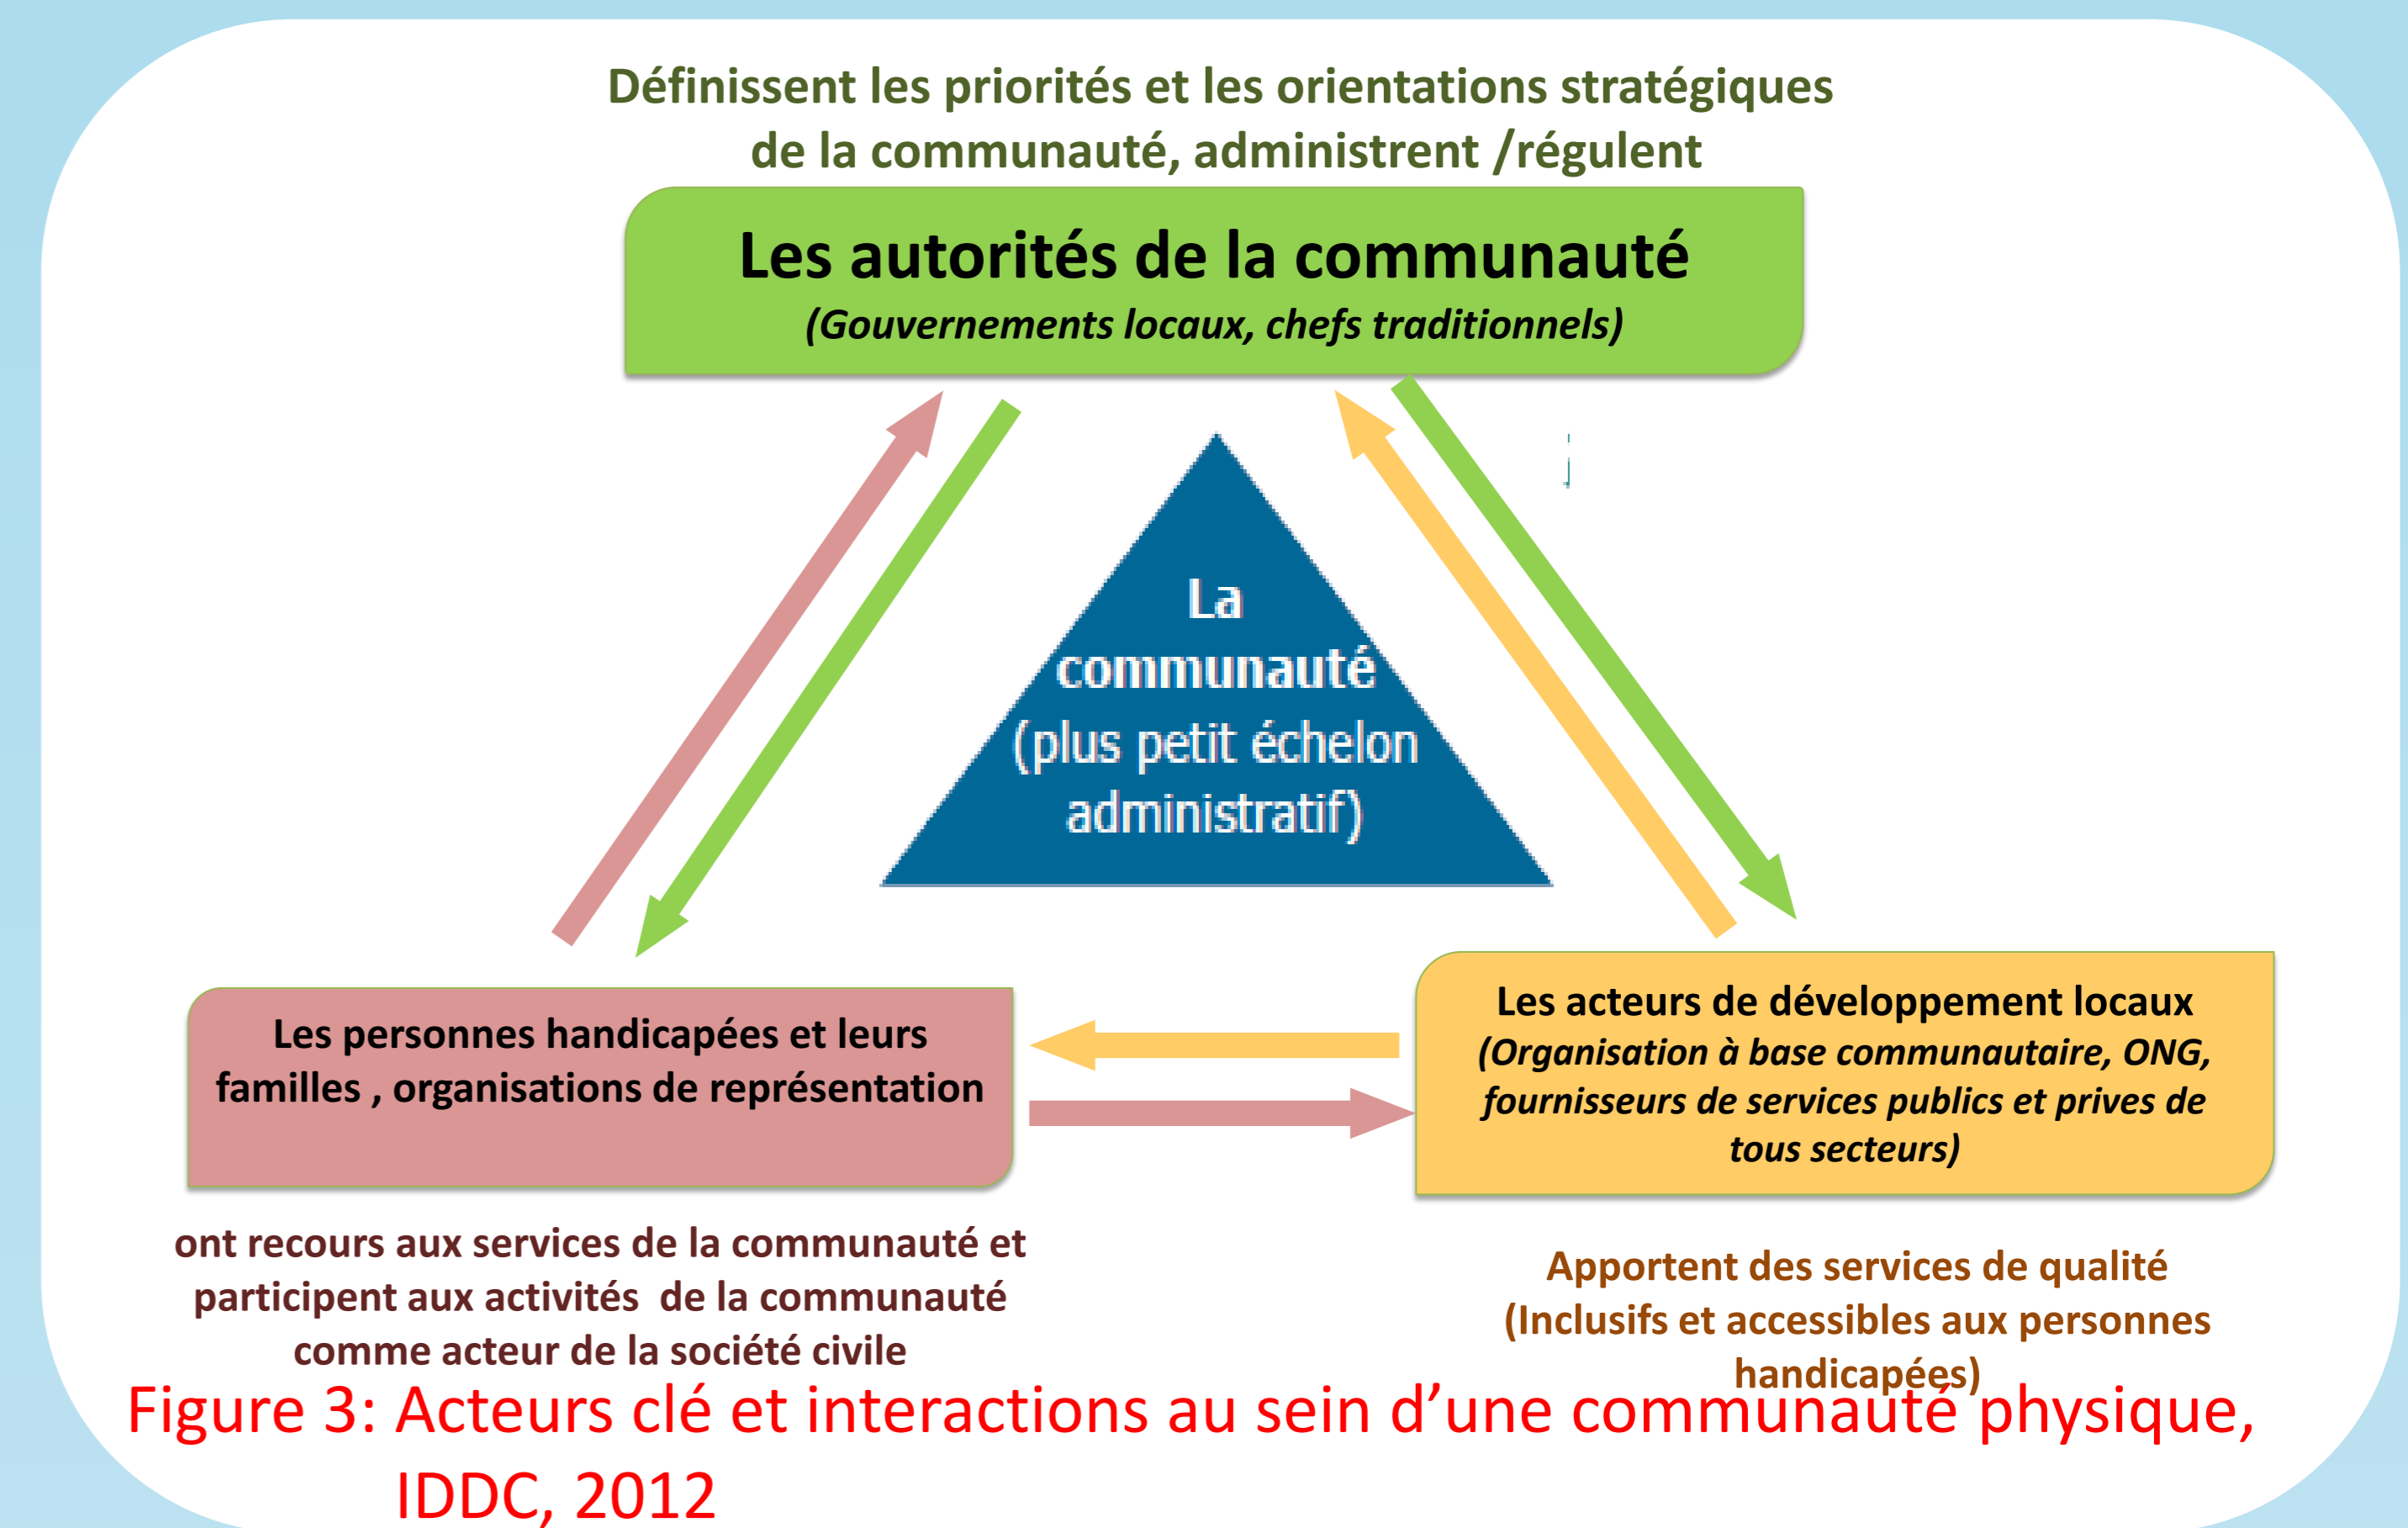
Définissent les priorités et les orientations stratégiques de la communauté, administrent /régulent

Les autorités de la communauté
(Gouvernements locaux, chefs traditionnels)

La communauté (plus petit échelon administratif)

Les personnes handicapées et leurs familles , organisations de représentation

Les acteurs de développement locaux
(Organisation à base communautaire, ONG, fournisseurs de services publics et prives de tous secteurs)

ont recours aux services de la communauté et participent aux activités de la communauté comme acteur de la société civile

Apportent des services de qualité (Inclusifs et accessibles aux personnes handicapées)

Figure 3: Acteurs clé et interactions au sein d'une communauté physique, IDDC, 2012